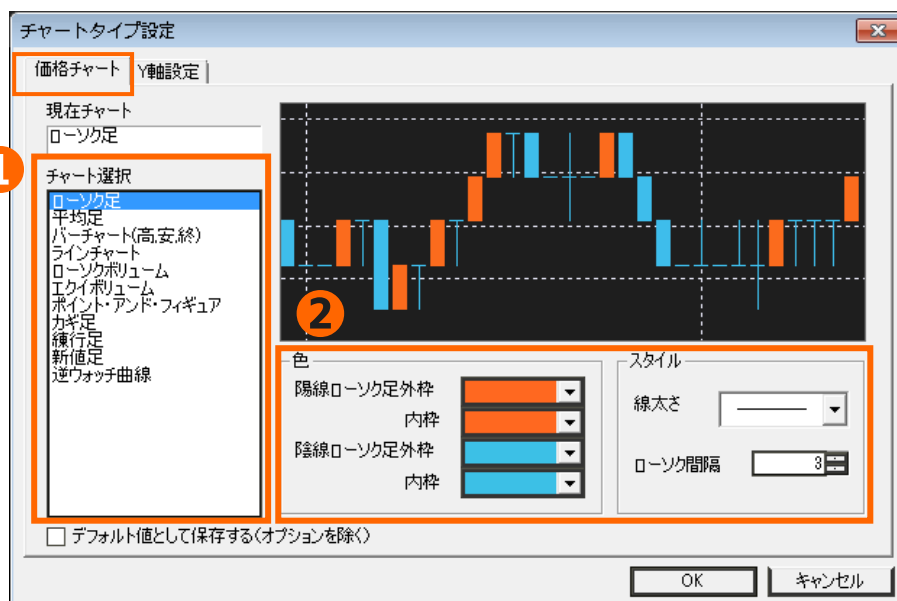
チャートタイプ設定

価格チャート
Y軸設定

現在チャート
ローソク足

1
チャート選択
ローソク足
平均足
バーチャート(高,安,終)
ラインチャート
ローソクボリューム
エクイボリューム
ポイント・アンド・フィギュア
カギ足
練行足
新値足
逆ウォッチ曲線

2
色
陽線ローソク足外枠
内枠
陰線ローソク足外枠
内枠

スタイル
線太さ
ローソク間隔 3

デフォルト値として保存する(オプションを除く)

OK
キャンセル